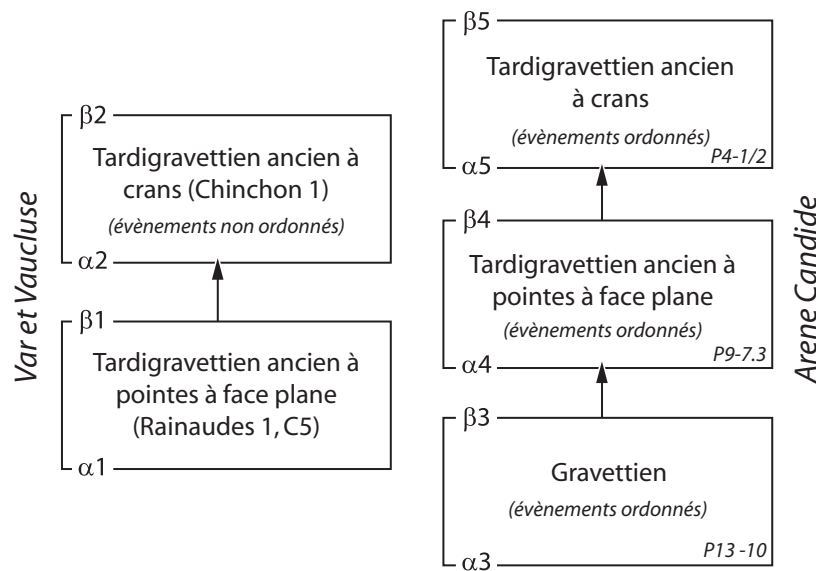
Var et Vaucluse

$\beta2$

Tardigravettien ancien à crans (Chinchon 1)

(évènements non ordonnés)

$\alpha2$

$\beta1$

Tardigravettien ancien à pointes à face plane (Rainaudes 1, C5)

$\alpha1$

$\beta5$

Tardigravettien ancien à crans

(évènements ordonnés)

$\alpha5$

P4-1/2

$\beta4$

Tardigravettien ancien à pointes à face plane

(évènements ordonnés)

$\alpha4$

P9-7.3

$\beta3$

Gravettien

(évènements ordonnés)

$\alpha3$

P13 -10

Arene Candide